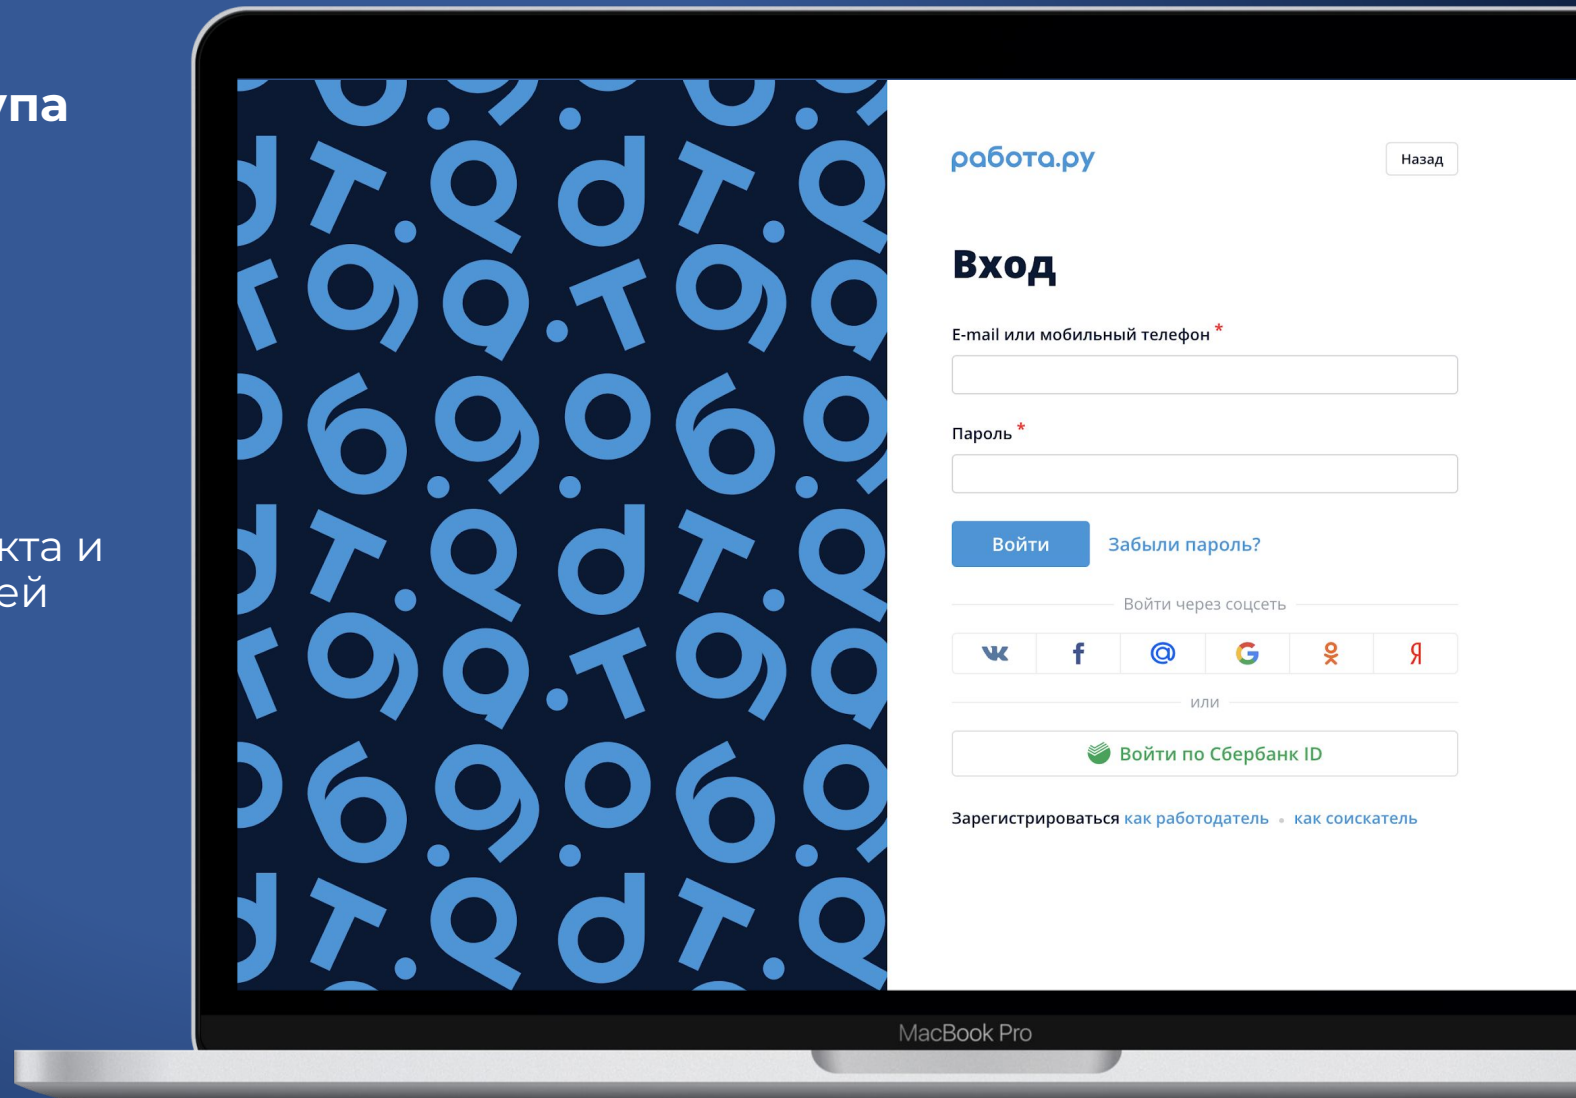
упа

кта и
ей

работа.ру

Назад

Вход

E-mail или мобильный телефон *

Пароль *

Войти Забыли пароль?

Войти через соцсеть

или

Войти по Сбербанк ID

Зарегистрироваться как работодатель • как соискатель

MacBook Pro